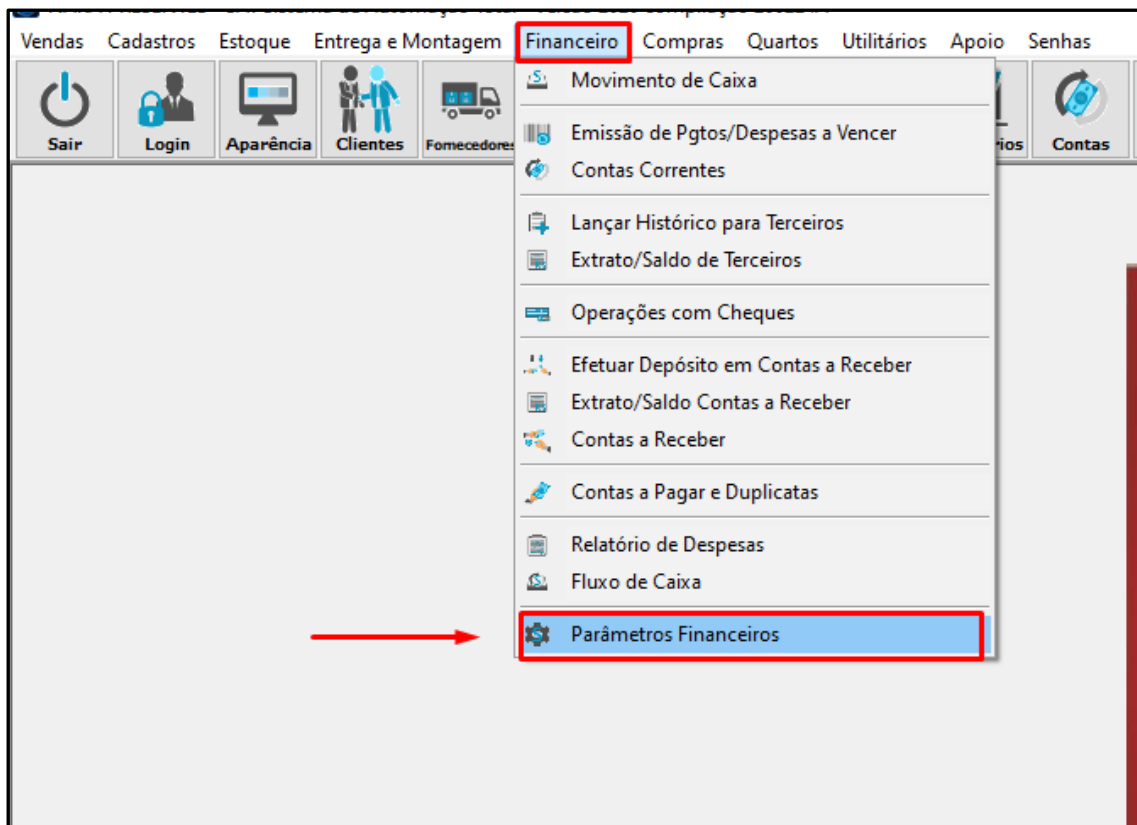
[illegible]

Vendas Cadastros Estoque Entrega e Montagem Financeiro Compras Quartos Utilitários Apoio Senhas

Sair Login Aparência Clientes Fornecedores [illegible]ios Contas

Movimento de Caixa
Emissão de Pgtos/Despesas a Vencer
Contas Correntes
Lançar Histórico para Terceiros
Extrato/Saldo de Terceiros
Operações com Cheques
Efetuar Depósito em Contas a Receber
Extrato/Saldo Contas a Receber
Contas a Receber
Contas a Pagar e Duplicatas
Relatório de Despesas
Fluxo de Caixa
Parâmetros Financeiros